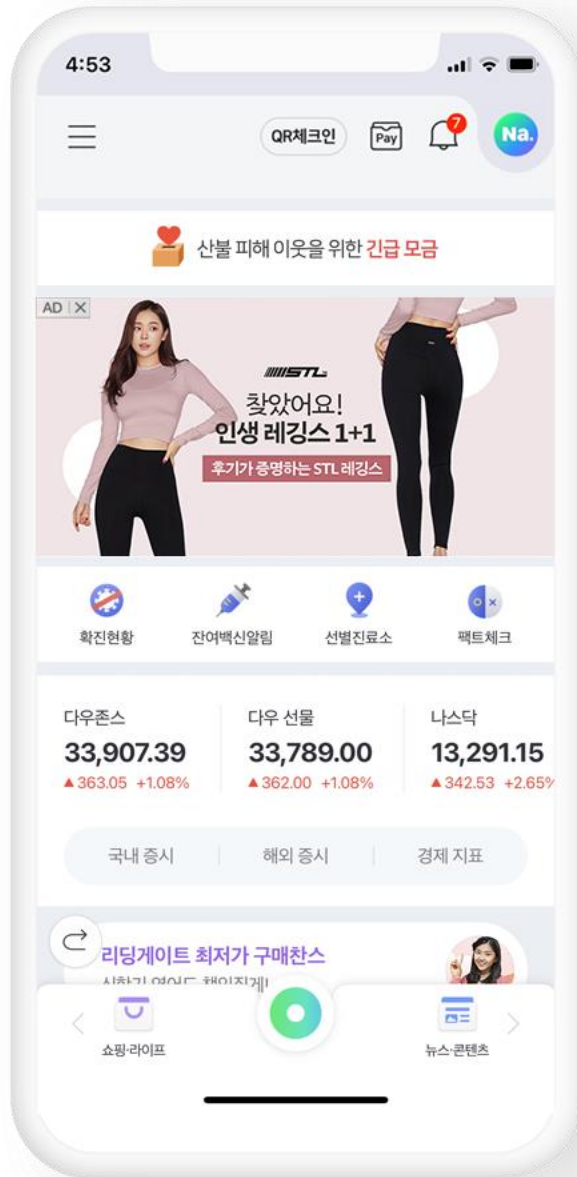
4:53

QR체크인 Pay 7 Na.

산불 피해 이웃을 위한 긴급 모금

AD X

STL

찾았어요!
인생 레깅스 1+1
후기가 증명하는 STL 레깅스

확진현황 잔여백신알림 선별진료소 팩트체크

| 다우존스 | 다우 선물 | 나스닥 |
|---|---|---|
| 33,907.39 | 33,789.00 | 13,291.15 |
| ▲363.05 +1.08% | ▲362.00 +1.08% | ▲342.53 +2.65% |

국내 증시 해외 증시 경제 지표

리딩게이트 최저가 구매찬스
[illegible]

쇼핑·라이프 뉴스·콘텐츠